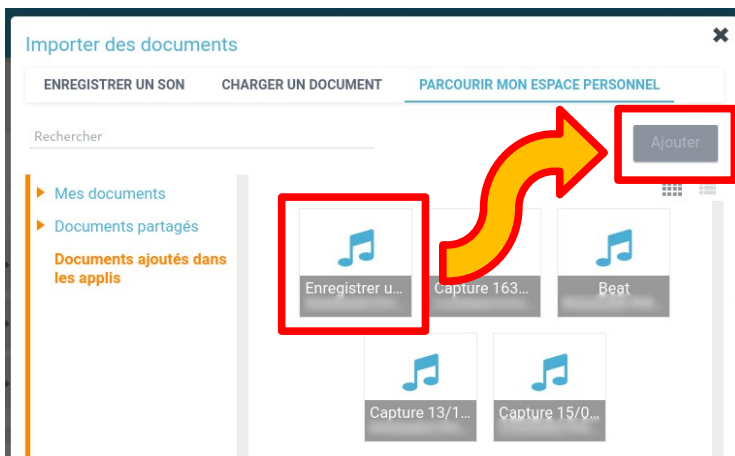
Importer des documents

ENREGISTRER UN SON | CHARGER UN DOCUMENT | PARCOURIR MON ESPACE PERSONNEL

Rechercher

Ajouter

Mes documents
Documents partagés
Documents ajoutés dans les applis

Enregistrer u...
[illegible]

Capture 163...
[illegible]

Beat
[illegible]

Capture 13/1...
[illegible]

Capture 15/0...
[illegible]